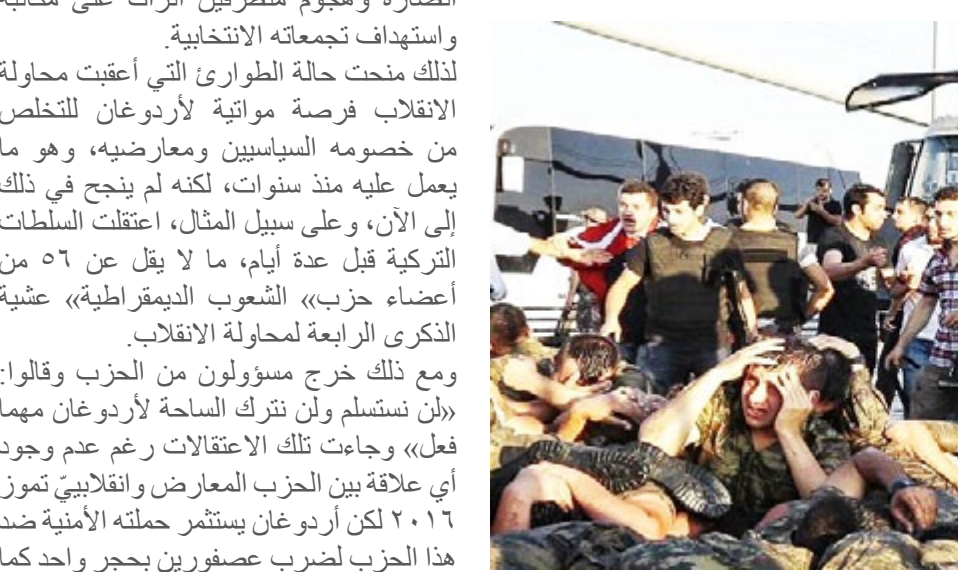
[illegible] وهجوم متطرفين أتراك على مكاتبه واستهداف تجمعاته الانتخابية.

لذلك منحت حالة الطوارئ التي أعقبت محاولة الانقلاب فرصة مواتية لأردوغان للتخلص من خصومه السياسيين ومعارضيه، وهو ما يعمل عليه منذ سنوات، لكنه لم ينجح في ذلك إلى الآن، وعلى سبيل المثال، اعتقلت السلطات التركية قبل عدة أيام، ما لا يقل عن ٥٦ من أعضاء حزب» الشعوب الديمقراطية» عشية الذكرى الرابعة لمحاولة الانقلاب.

ومع ذلك خرج مسؤولون من الحزب وقالوا: «لن نستسلم ولن نترك الساحة لأردوغان مهما فعل» وجاءت تلك الاعتقالات رغم عدم وجود أي علاقة بين الحزب المعارض وانقلابيّ تموز ٢٠١٦ لكن أردوغان يستثمر حملته الأمنية ضد هذا الحزب لضرب عصفورين بحجر واحد كما